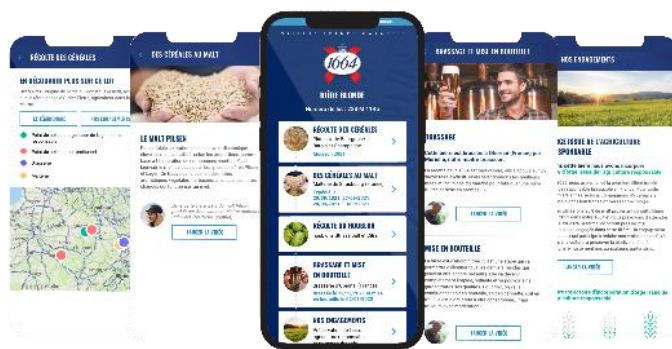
RÉCOLTE DES CÉRÉALES

EN DÉCOUVRIR PLUS SUR CE LOT

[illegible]

DES CÉRÉALES AU MALT

LE MALT PILSEN

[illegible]

LANCER LA VIDÉO

1664

BIÈRE BLONDE

RÉCOLTE DES CÉRÉALES

DES CÉRÉALES AU MALT

RÉCOLTE DU HOUBLON

BRASSAGE ET MISE EN BOUTEILLE

NOS ENGAGEMENTS

BRASSAGE ET MISE EN BOUTEILLE

BRASSAGE

LANCER LA VIDÉO

MISE EN BOUTEILLE

LANCER LA VIDÉO

NOS ENGAGEMENTS

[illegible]

EN SAVOIR PLUS